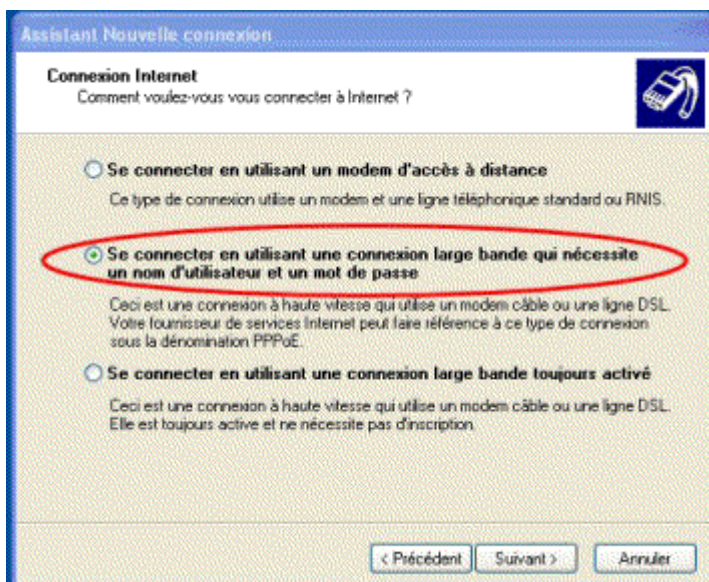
Assistant Nouvelle connexion

Connexion Internet
Comment voulez-vous vous connecter à Internet ?

Se connecter en utilisant un modem d'accès à distance

Ce type de connexion utilise un modem et une ligne téléphonique standard ou RNIS.

Se connecter en utilisant une connexion large bande qui nécessite un nom d'utilisateur et un mot de passe

Ceci est une connexion à haute vitesse qui utilise un modem câble ou une ligne DSL. Votre fournisseur de services Internet peut faire référence à ce type de connexion sous la dénomination PPPoE.

Se connecter en utilisant une connexion large bande toujours activé

Ceci est une connexion à haute vitesse qui utilise un modem câble ou une ligne DSL. Elle est toujours active et ne nécessite pas d'inscription.

< Précédent | Suivant > | Annuler